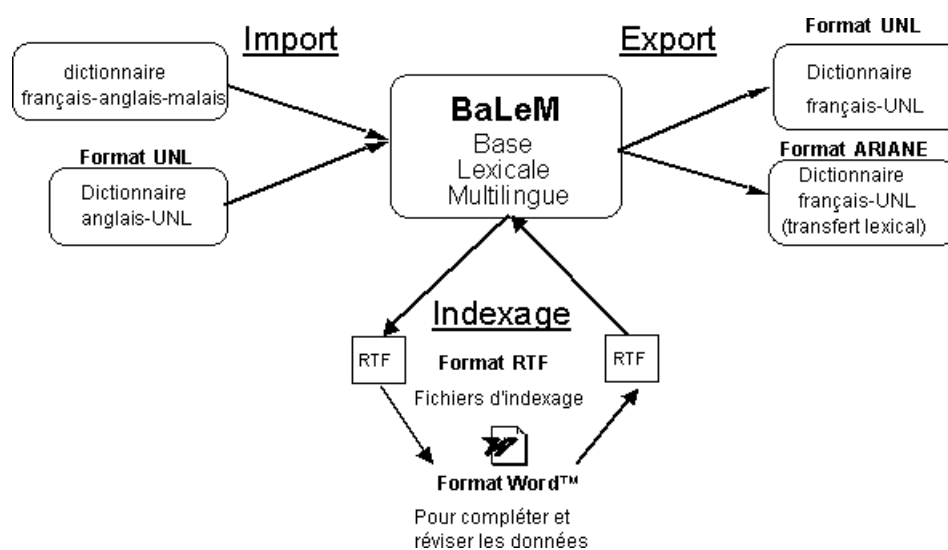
Import

Export

Format UNL

dictionnaire français-anglais-malais

Dictionnaire français-UNL

BaLeM
Base
Lexicale
Multilingue

Format UNL

Dictionnaire anglais-UNL

Format ARIANE

Dictionnaire français-UNL (transfert lexical)

Indexage

RTF

Format RTF

RTF

Fichiers d'indexage

Format Word™

Pour compléter et réviser les données